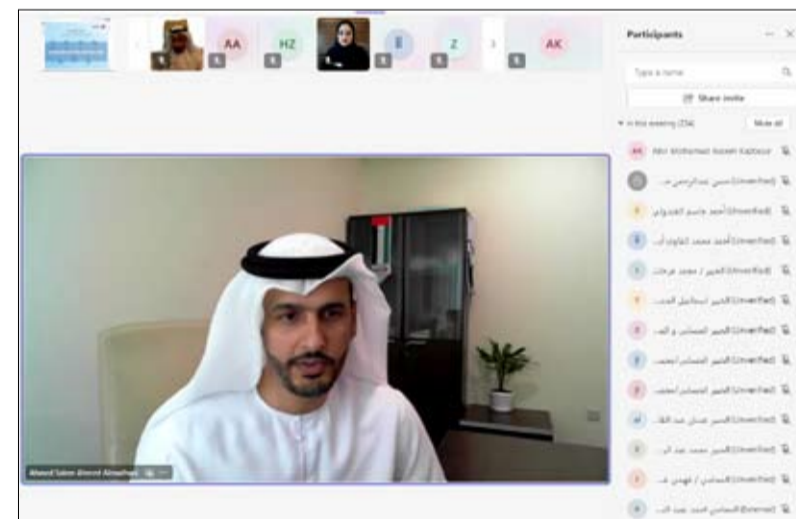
AA
HZ
E
Z
AK

Participants

Type a name

Share invite

In this meeting (234)

Mute all

Abir Mohamed Aslam Kaptour

(Unverified) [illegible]

(Unverified) أحمد جاسم القندولي

(Unverified) أحمد محمد الفلاوي أ...

(Unverified) الخبير / مجيد فرحات

(Unverified) الخبير اسماعيل الحد...

(Unverified) الخبير المستشار و المد...

(Unverified) الخبير المستشار احمد...

(Unverified) الخبير المستشار احمد...

(Unverified) السيد عدنان عبد الله...

(Unverified) الخبير محمد عبد ال...

(Unverified) السامي / فهمي ...

(External) السامي احمد عبد ال...

Ahmed Saleem Ahmed Almazrouei